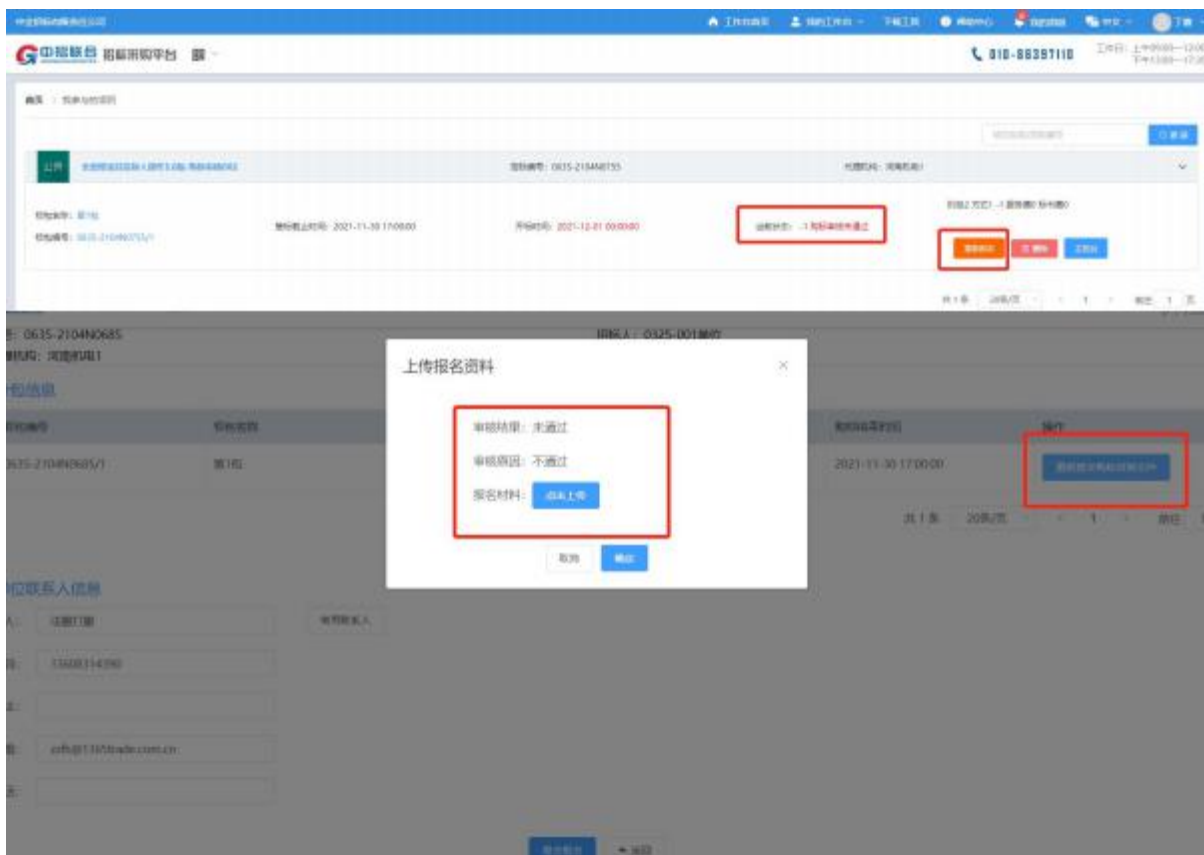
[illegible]

中招联合 招标采购平台

010-86397110

首页 > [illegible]

公开 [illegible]

项目编号: 0635-2104N0735

代理机构: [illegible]

标包编号: 0635-2104N0735/1

报名截止时间: 2021-11-30 17:00:00

开标时间: 2021-12-01 00:00:00

审核状态: -1 报名审核未通过

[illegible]

共1条 20条/页 1 前往 1 页

号: 0635-2104N0685

招标人: 0325-001单位

理机构: 河南机电1

包信息

标包编号 标包名称 报名截止时间 操作

0635-2104N0685/1 第1包 2021-11-30 17:00:00 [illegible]

共1条 20条/页 1 前往

位联系人信息

人: 法删门删 常用联系人

话: 13608314390

件: zzfh@1365trade.com.cn

上传报名资料

审核结果: 未通过

审核原因: 不通过

报名材料: 点击上传

取消 确定

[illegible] 返回